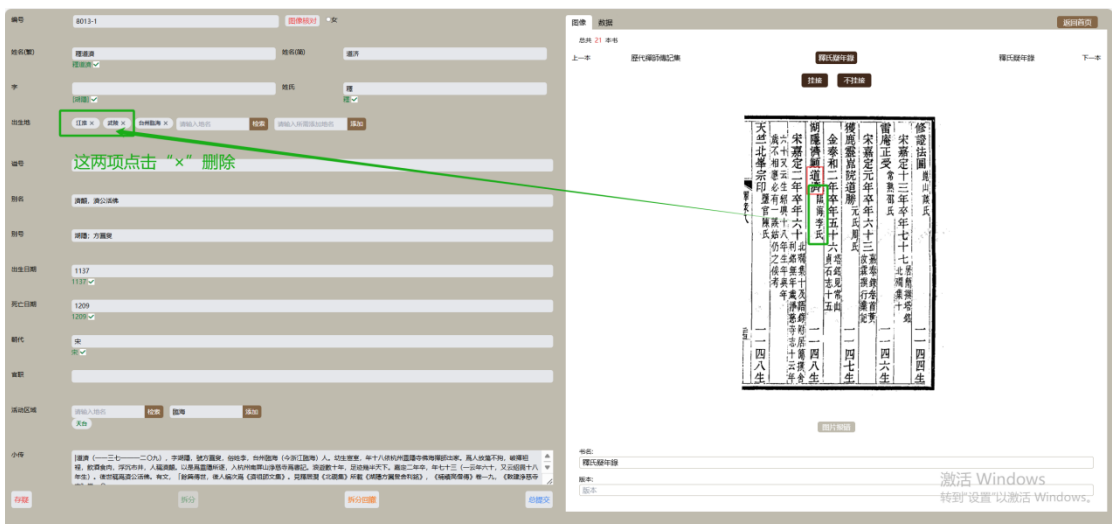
编号 8013-1 图像核对

姓名(繁) 釋道濟 姓名(简) 道济
释道济

字 湖隱 姓氏 釋
湖隐 释

出生地 江南 × 武昌 × 台州臨海 × 请输入地名 检索 请输入所属添加地名 添加

这两项点击"×"删除

谥号

别名 濟顛，濟公活佛

别号 湖隱，方圓叟

出生日期 1137
1137

死亡日期 1209
1209

朝代 宋
宋

官职

活动区域 请输入地名 检索 臨海 添加
天台

小传 道濟（一一三七——一二〇九），字湖隱，號方圓叟，俗姓李，台州臨海（今浙江臨海）人。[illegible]

存疑 拆分 拆分回溯 助提交

图像 数据 返回首页

总共 21 本书

上一本 歷代佛祖通記集 釋氏疑年錄 釋氏疑年錄 下一本

挂接 不挂接

修證法圓 鹿山陳氏
宋嘉定十三年卒年七十七 北礀集卷十 塔銘
雷庵正受 常熟邢氏
宋嘉定元年卒年七十三 嘉泰普燈錄首 行業記
獲庵靈嵓院道勝 元氏
金泰和二年卒年五十六 鄭州 石志十五
湖隱道濟 臨海李氏
宋嘉定二年卒年七十三 北礀集十 方圓叟舍利銘 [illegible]
天竺北峯宗印 鹽官陳氏
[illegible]

一一四四生
一一四六生
一一四七生
一一四八生

图片标题

书名:
釋氏疑年錄

版本:
版本

激活 Windows
转到"设置"以激活 Windows。